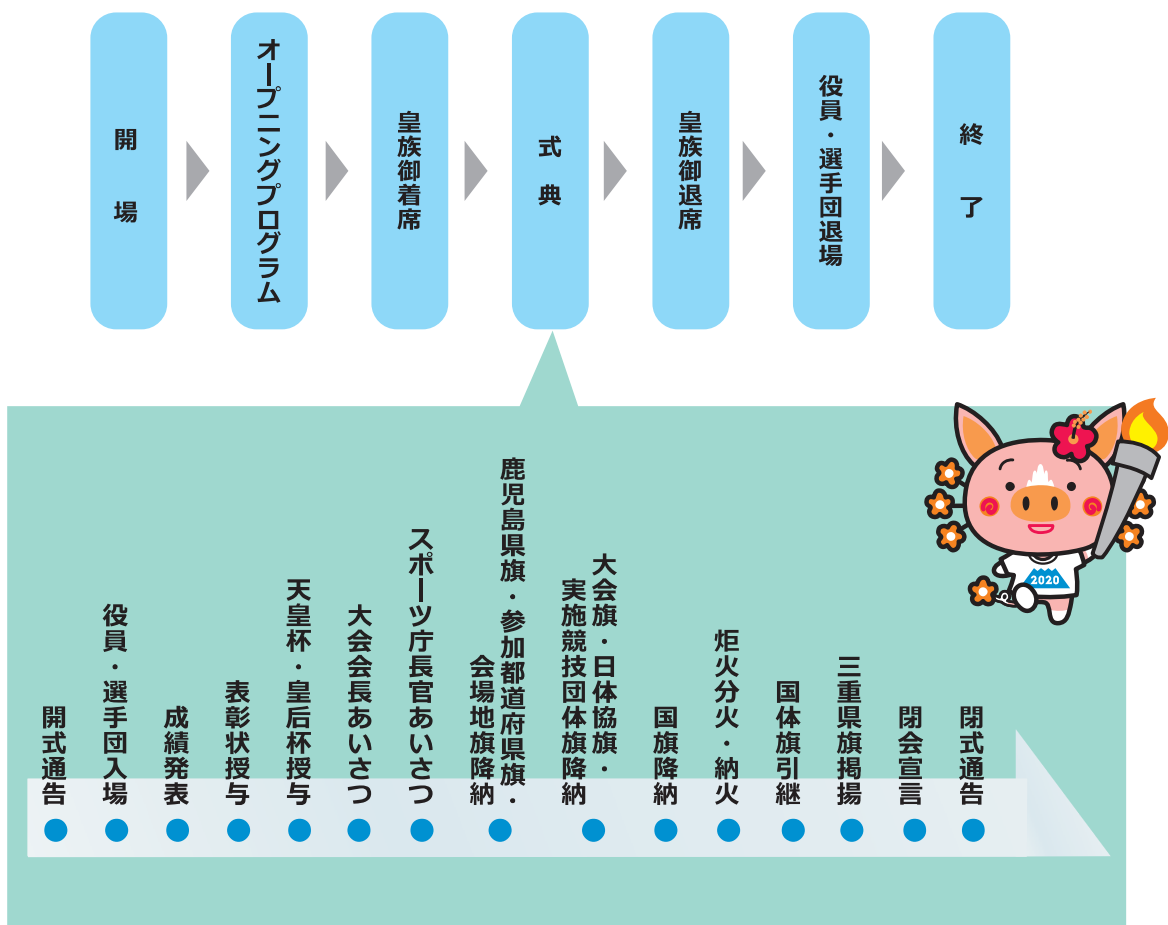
開場

オープニングプログラム

皇族御着席

式典

皇族御退席

役員・選手団退場

終了

開式通告

役員・選手団入場

成績発表

表彰状授与

天皇杯・皇后杯授与

大会会長あいさつ

スポーツ庁長官あいさつ

鹿児島県旗・参加都道府県旗・会場地旗降納

大会旗・日体協旗・実施競技団体旗降納

国旗降納

炬火分火・納火

国体旗引継

三重県旗掲揚

閉会宣言

閉式通告

2020